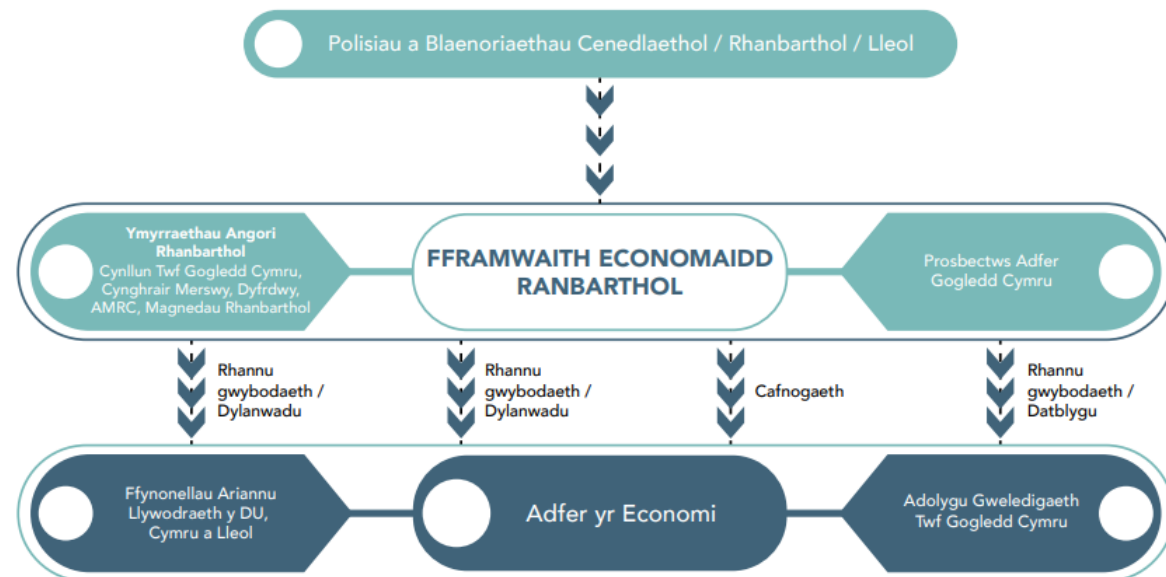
Polisiau a Blaenoriaethau Cenedlaethol / Rhanbarthol / Lleol

Ymyrraethau Angori Rhanbarthol
Cynllun Twf Gogledd Cymru, Cynghrair Merswy, Dyfrdwy, AMRC, Magnedau Rhanbarthol

FFRAMWAITH ECONOMAIDD RANBARTHOL

Prosbectws Adfer Gogledd Cymru

Rhannu gwybodaeth / Dylanwadu

Rhannu gwybodaeth / Dylanwadu

Cafnogaeth

Rhannu gwybodaeth / Datblygu

Ffynonellau Ariannu Llywodraeth y DU, Cymru a Lleol

Adfer yr Economi

Adolygu Gweledigaeth Twf Gogledd Cymru